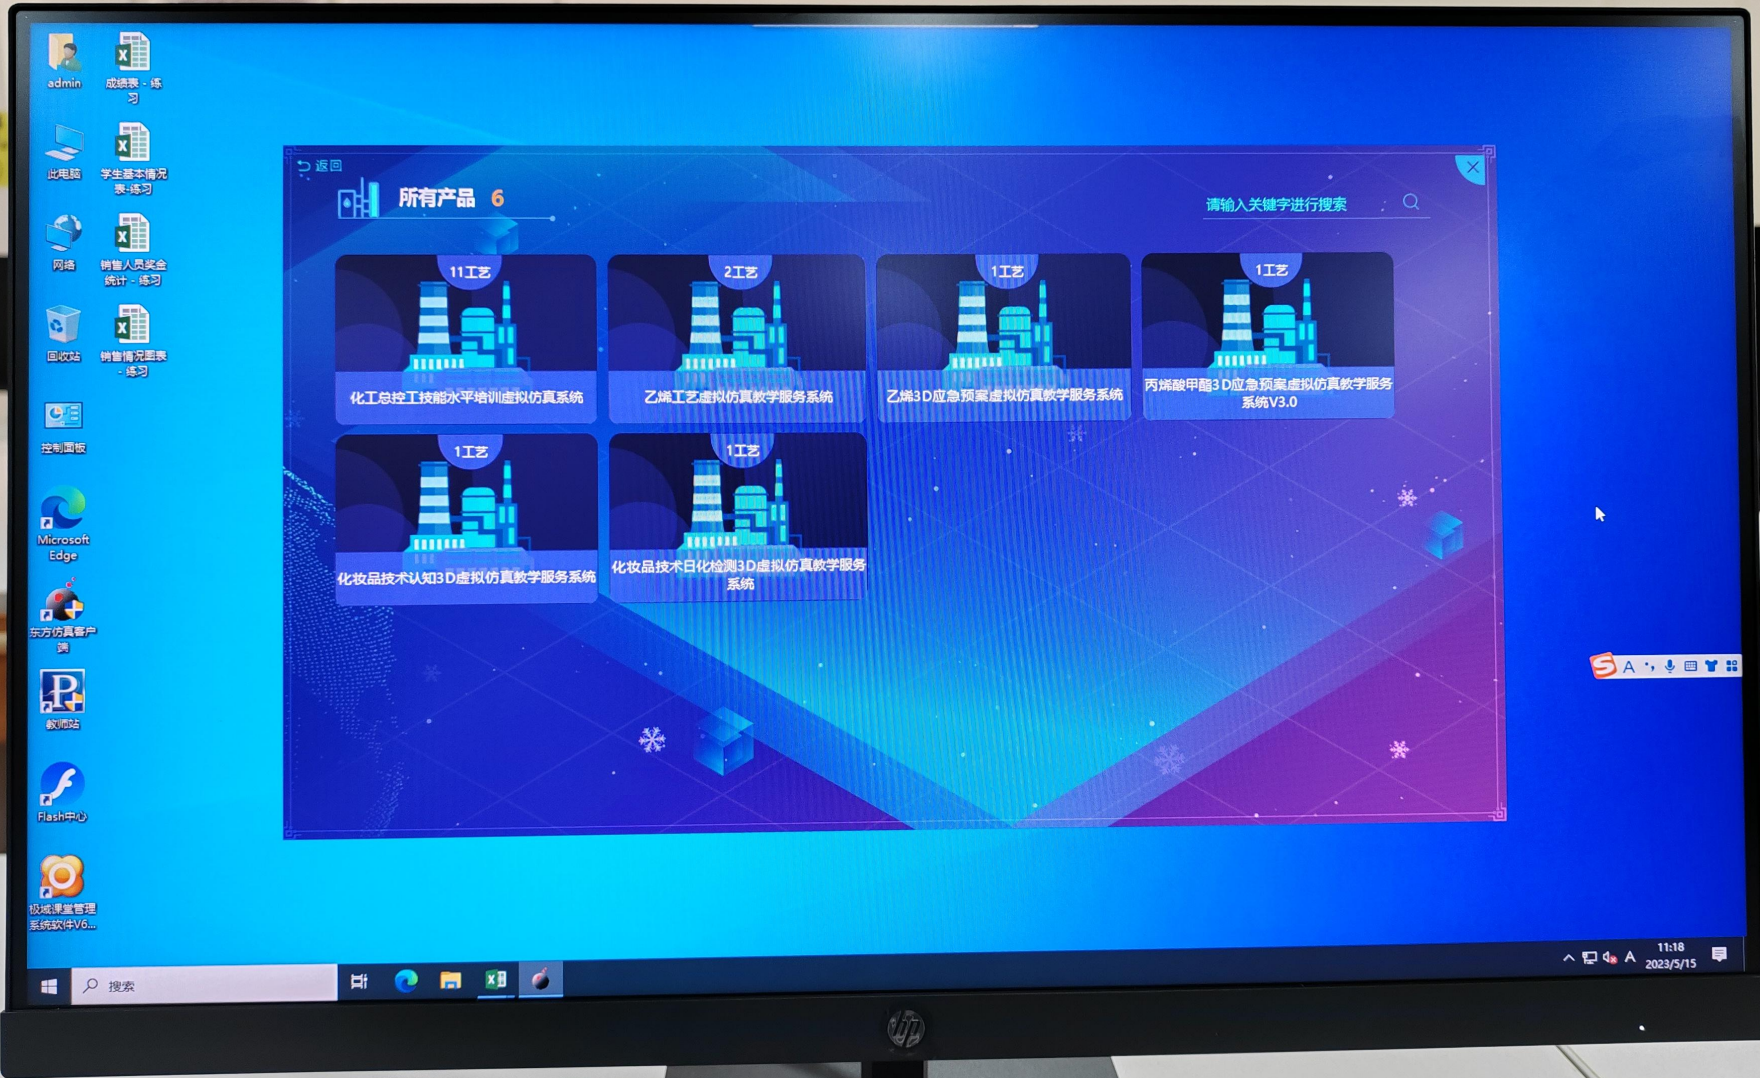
admin

成绩表 - 练习

此电脑

学生基本情况表-练习

网络

销售人员奖金统计 - 练习

回收站

销售情况图表 - 练习

控制面板

Microsoft Edge

东方仿真客户端

教师站

Flash中心

极域课堂管理系统软件V6...

返回

所有产品 6

请输入关键字进行搜索

11工艺
化工总控工技能水平培训虚拟仿真系统

2工艺
乙烯工艺虚拟仿真教学服务系统

1工艺
乙烯3D应急预案虚拟仿真教学服务系统

1工艺
丙烯酸甲酯3D应急预案虚拟仿真教学服务系统V3.0

1工艺
化妆品技术认知3D虚拟仿真教学服务系统

1工艺
化妆品技术日化检测3D虚拟仿真教学服务系统

搜索

A

11:18
2023/5/15

hp